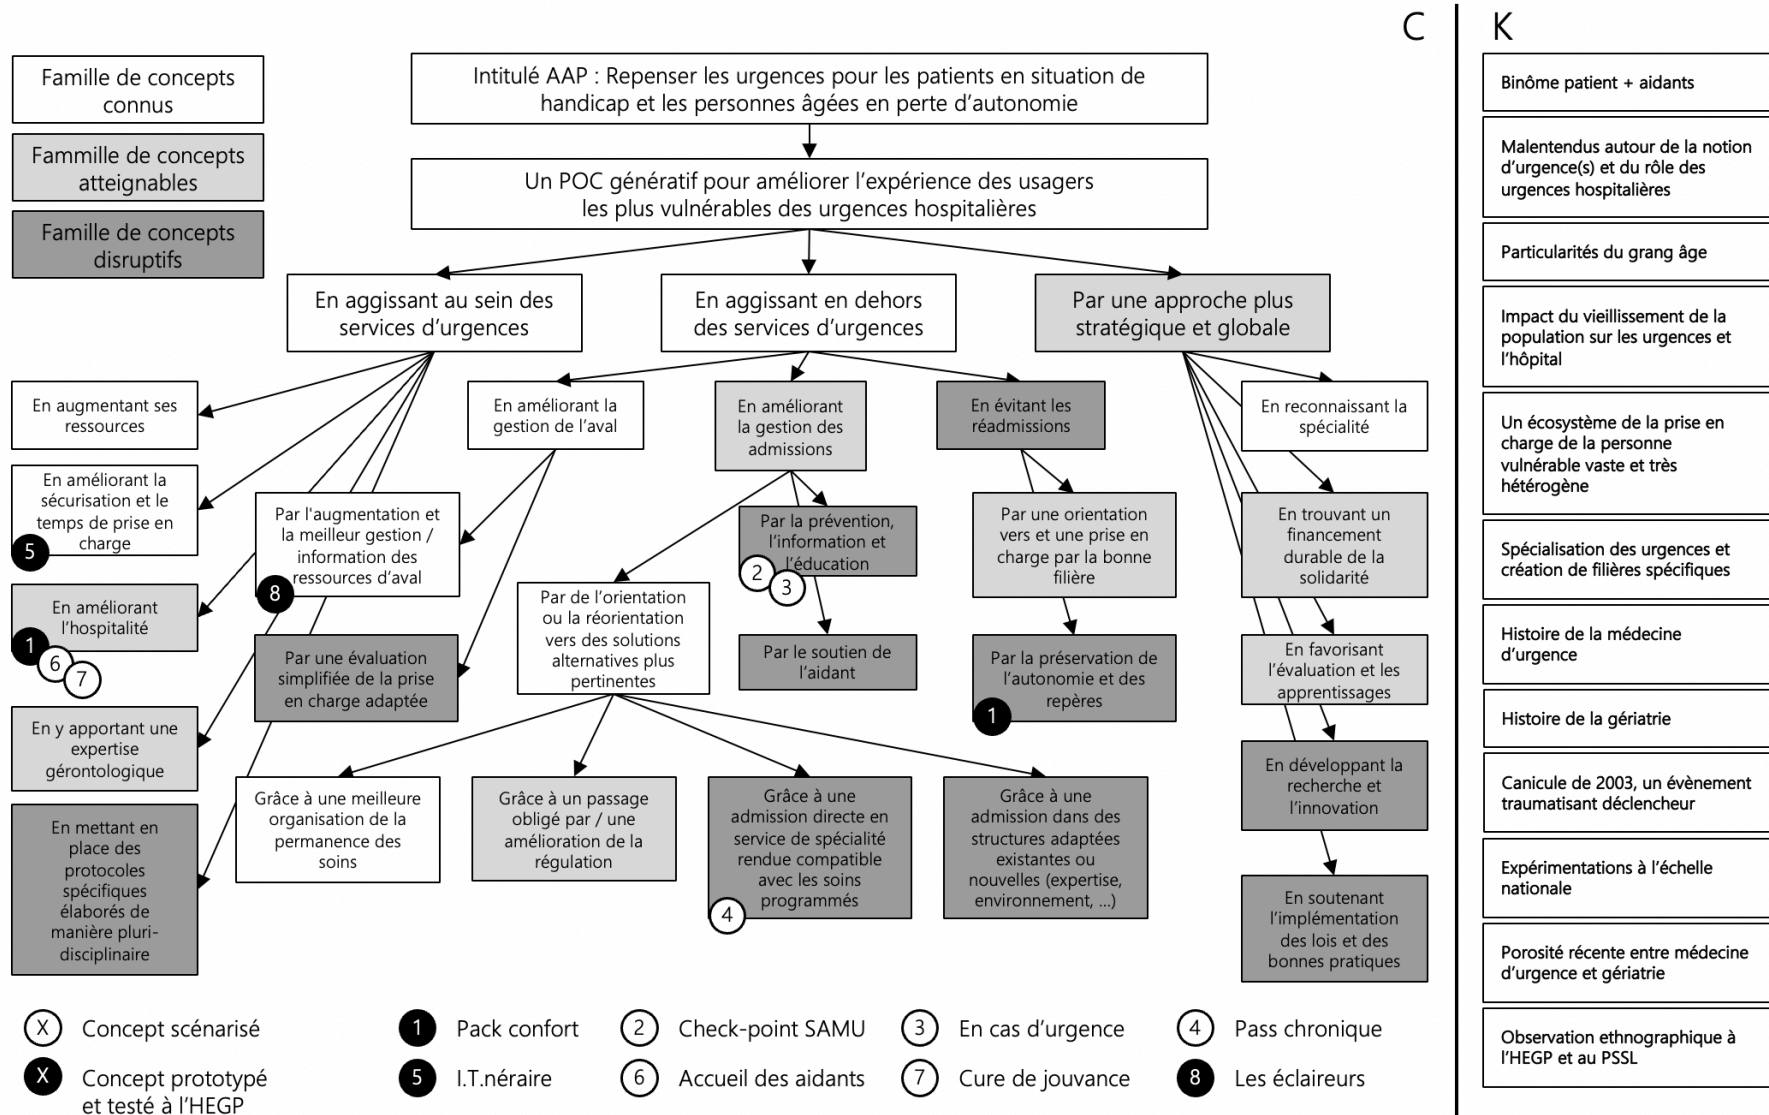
C

K

Famille de concepts connus

Fammille de concepts atteignables

Famille de concepts disruptifs

Intitulé AAP : Repenser les urgences pour les patients en situation de handicap et les personnes âgées en perte d'autonomie

Un POC génératif pour améliorer l'expérience des usagers les plus vulnérables des urgences hospitalières

En aggissant au sein des services d'urgences

En aggissant en dehors des services d'urgences

Par une approche plus stratégique et globale

En augmentant ses ressources

En améliorant la sécurisation et le temps de prise en charge

5

En améliorant l'hospitalité

1

6

7

En y apportant une expertise gérontologique

En mettant en place des protocoles spécifiques élaborés de manière pluri-disciplinaire

Par l'augmentation et la meilleur gestion / information des ressources d'aval

8

Par une évaluation simplifiée de la prise en charge adaptée

En améliorant la gestion de l'aval

En améliorant la gestion des admissions

Par la prévention, l'information et l'éducation

2

3

Par le soutien de l'aidant

Par de l'orientation ou la réorientation vers des solutions alternatives plus pertinentes

Grâce à une meilleure organisation de la permanence des soins

Grâce à un passage obligé par / une amélioration de la régulation

Grâce à une admission directe en service de spécialité rendue compatible avec les soins programmés

4

Grâce à une admission dans des structures adaptées existantes ou nouvelles (expertise, environnement, ...)

En évitant les réadmissions

Par une orientation vers et une prise en charge par la bonne filière

Par la préservation de l'autonomie et des repères

1

En reconnaissant la spécialité

En trouvant un financement durable de la solidarité

En favorisant l'évaluation et les apprentissages

En développant la recherche et l'innovation

En soutenant l'implémentation des lois et des bonnes pratiques

X Concept scénarisé

X Concept prototypé et testé à l'HEGP

1 Pack confort

5 I.T.néraire

2 Check-point SAMU

6 Accueil des aidants

3 En cas d'urgence

7 Cure de jouvance

4 Pass chronique

8 Les éclaireurs

Binôme patient + aidants

Malentendus autour de la notion d'urgence(s) et du rôle des urgences hospitalières

Particularités du grang âge

Impact du vieillissement de la population sur les urgences et l'hôpital

Un écosystème de la prise en charge de la personne vulnérable vaste et très hétérogène

Spécialisation des urgences et création de filières spécifiques

Histoire de la médecine d'urgence

Histoire de la gériatrie

Canicule de 2003, un évènement traumatisant déclencheur

Expérimentations à l'échelle nationale

Porosité récente entre médecine d'urgence et gériatrie

Observation ethnographique à l'HEGP et au PSSL